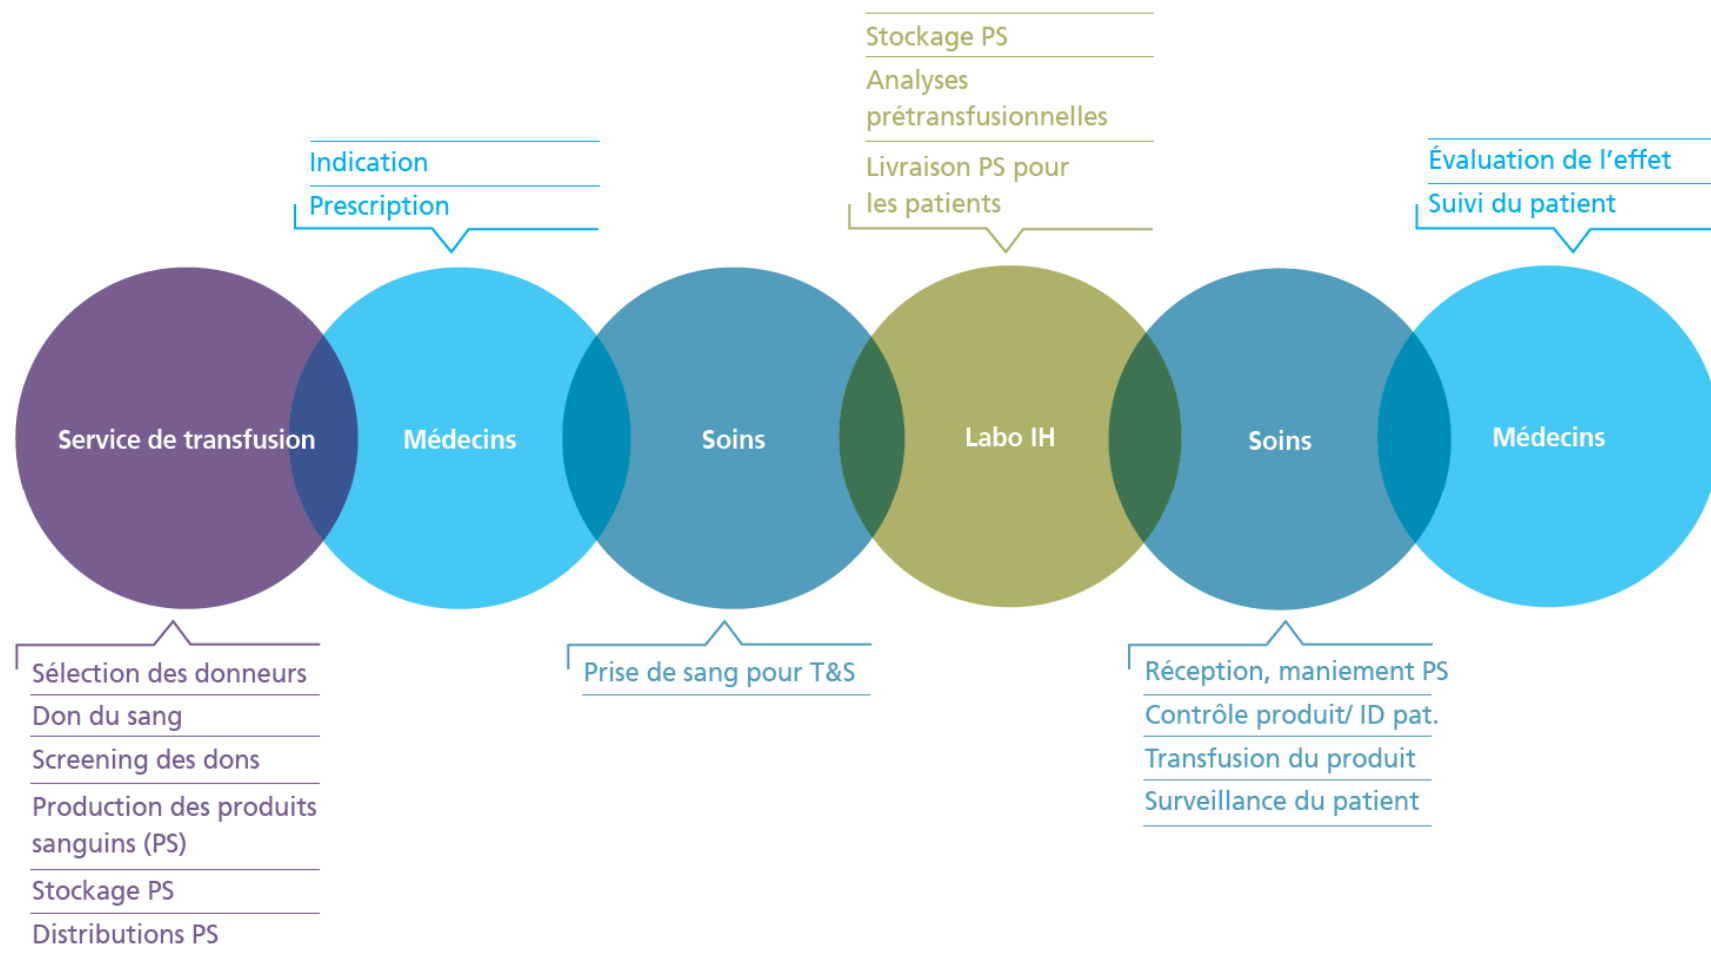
Stockage PS

Analyses prétransfusionnelles

Livraison PS pour les patients

Indication

Prescription

Évaluation de l'effet

Suivi du patient

Service de transfusion

Médecins

Soins

Labo IH

Soins

Médecins

Sélection des donneurs

Don du sang

Screening des dons

Production des produits sanguins (PS)

Stockage PS

Distributions PS

Prise de sang pour T&S

Réception, maniement PS

Contrôle produit/ ID pat.

Transfusion du produit

Surveillance du patient